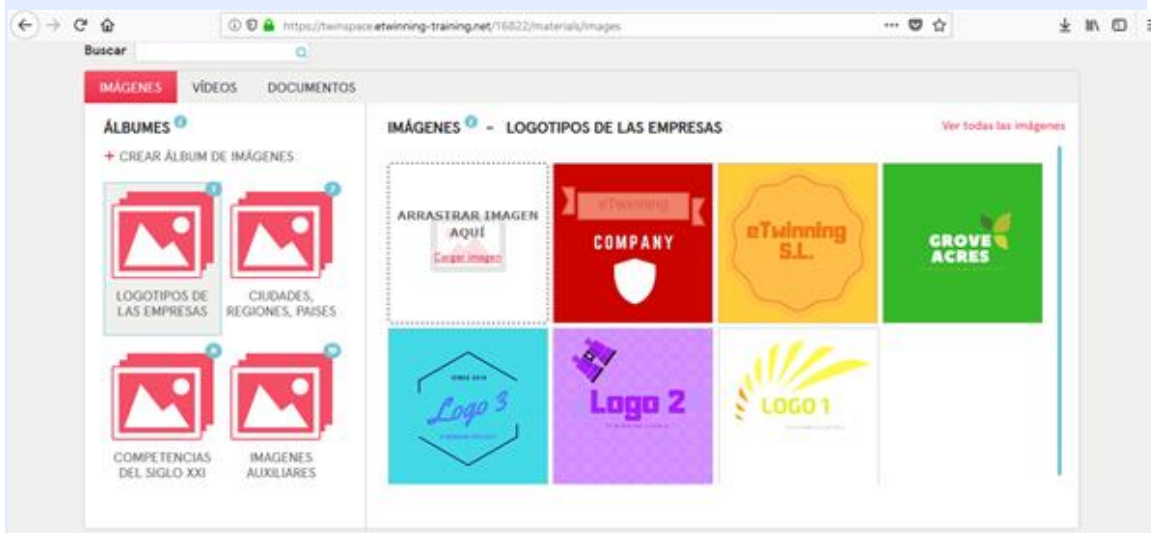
https://twinspace.etwinning-training.net/16822/materials/images

Buscar

IMÁGENES VÍDEOS DOCUMENTOS

ÁLBUMES

+ CREAR ÁLBUM DE IMÁGENES

LOGOTIPOS DE LAS EMPRESAS

CIUDADES, REGIONES, PAISES

COMPETENCIAS DEL SIGLO XXI

IMAGENES AUXILIARES

IMÁGENES - LOGOTIPOS DE LAS EMPRESAS

Ver todas las imágenes

ARRASTRAR IMAGEN AQUÍ

Cargar imagen

eTwinning COMPANY

eTwinning S.L.

GROVE ACRES

Logo 3

Logo 2

LOGO 1